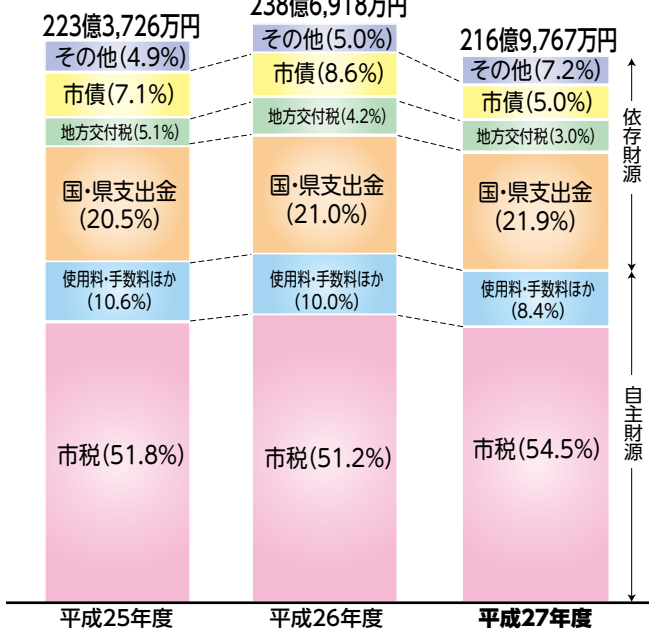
223億3,726万円

その他(4.9%)

市債(7.1%)

地方交付税(5.1%)

国・県支出金(20.5%)

使用料・手数料ほか(10.6%)

市税(51.8%)

平成25年度

238億6,918万円

その他(5.0%)

市債(8.6%)

地方交付税(4.2%)

国・県支出金(21.0%)

使用料・手数料ほか(10.0%)

市税(51.2%)

平成26年度

216億9,767万円

その他(7.2%)

市債(5.0%)

地方交付税(3.0%)

国・県支出金(21.9%)

使用料・手数料ほか(8.4%)

市税(54.5%)

平成27年度

依存財源

自主財源